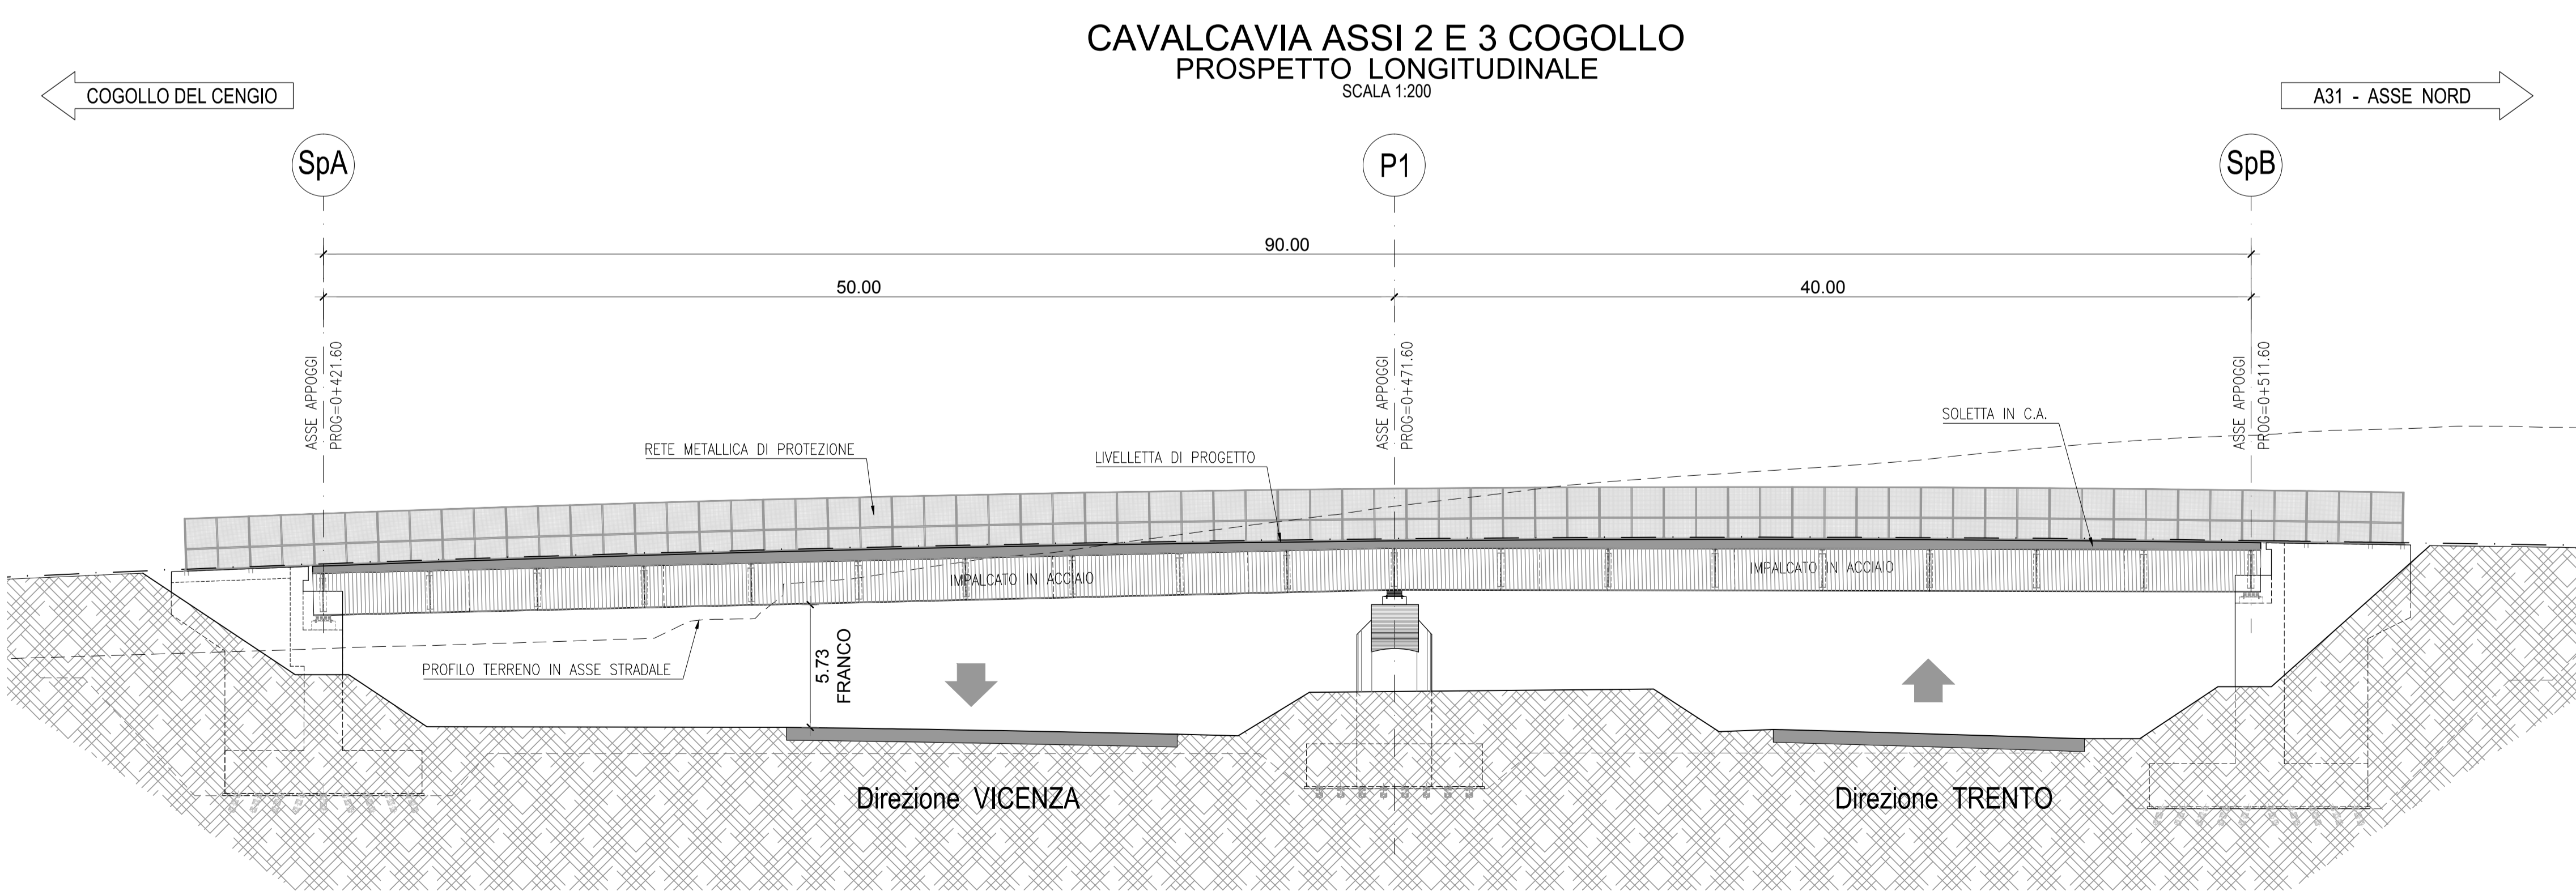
CAVALCAVIA ASSI 2 E 3 COGOLLO
PROSPETTO LONGITUDINALE
SCALA 1:200

COGOLLO DEL CENGIO

A31 - ASSE NORD

SpA

P1

SpB

90.00

50.00

40.00

ASSE APPOGGI
PROG=0+421.60

ASSE APPOGGI
PROG=0+471.60

ASSE APPOGGI
PROG=0+511.60

SOLETTA IN C.A.

RETE METALLICA DI PROTEZIONE

LIVELLETTA DI PROGETTO

IMPALCATO IN ACCIAIO

IMPALCATO IN ACCIAIO

5.73
FRANCO

PROFILO TERRENO IN ASSE STRADALE

Direzione VICENZA

Direzione TRENTO